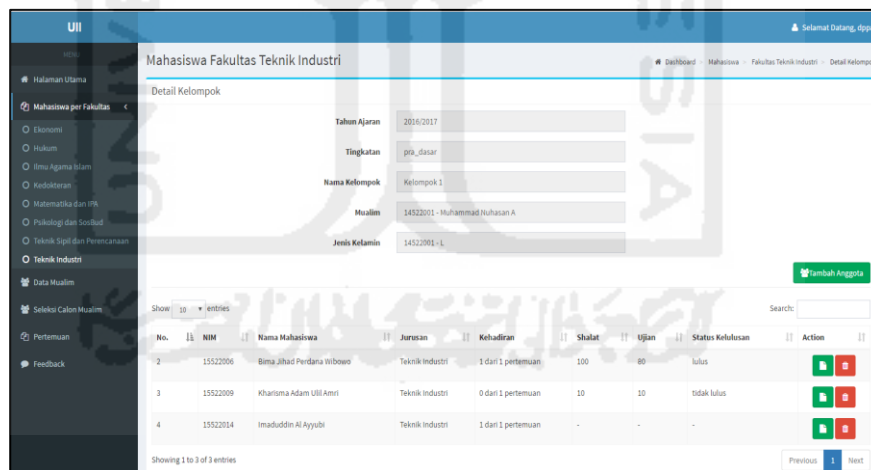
UII

Selamat Datang, dpp

MENU

Halaman Utama

Mahasiswa per Fakultas

Ekonomi

Hukum

Ilmu Agama Islam

Kedokteran

Matematika dan IPA

Psikologi dan Sosbud

Teknik Sipil dan Perencanaan

Teknik Industri

Data Mualim

Seleksi Calon Mualim

Pertemuan

Feedback

Mahasiswa Fakultas Teknik Industri

Dashboard > Mahasiswa > Fakultas Teknik Industri > Detail Kelompok

Detail Kelompok

Tahun Ajaran 2016/2017

Tingkatan pra_dasar

Nama Kelompok Kelompok 1

Mualim 14522001 - Muhammad Nuhasan A

Jenis Kelamin 14522001 - L

Tambah Anggota

Show 10 entries

Search:

| No. | NIM | Nama Mahasiswa | Jurusan | Kehadiran | Shalat | Ujian | Status Kelulusan | Action |
|---|---|---|---|---|---|---|---|---|
| 2 | 15522006 | Bima Jihad Perdana Wibowo | Teknik Industri | 1 dari 1 pertemuan | 100 | 80 | lulus | |
| 3 | 15522009 | Kharisma Adam Ulil Amri | Teknik Industri | 0 dari 1 pertemuan | 10 | 10 | tidak lulus | |
| 4 | 15522014 | Imaduddin Al Ayyubi | Teknik Industri | 1 dari 1 pertemuan | - | - | - | |

Showing 1 to 3 of 3 entries

Previous 1 Next